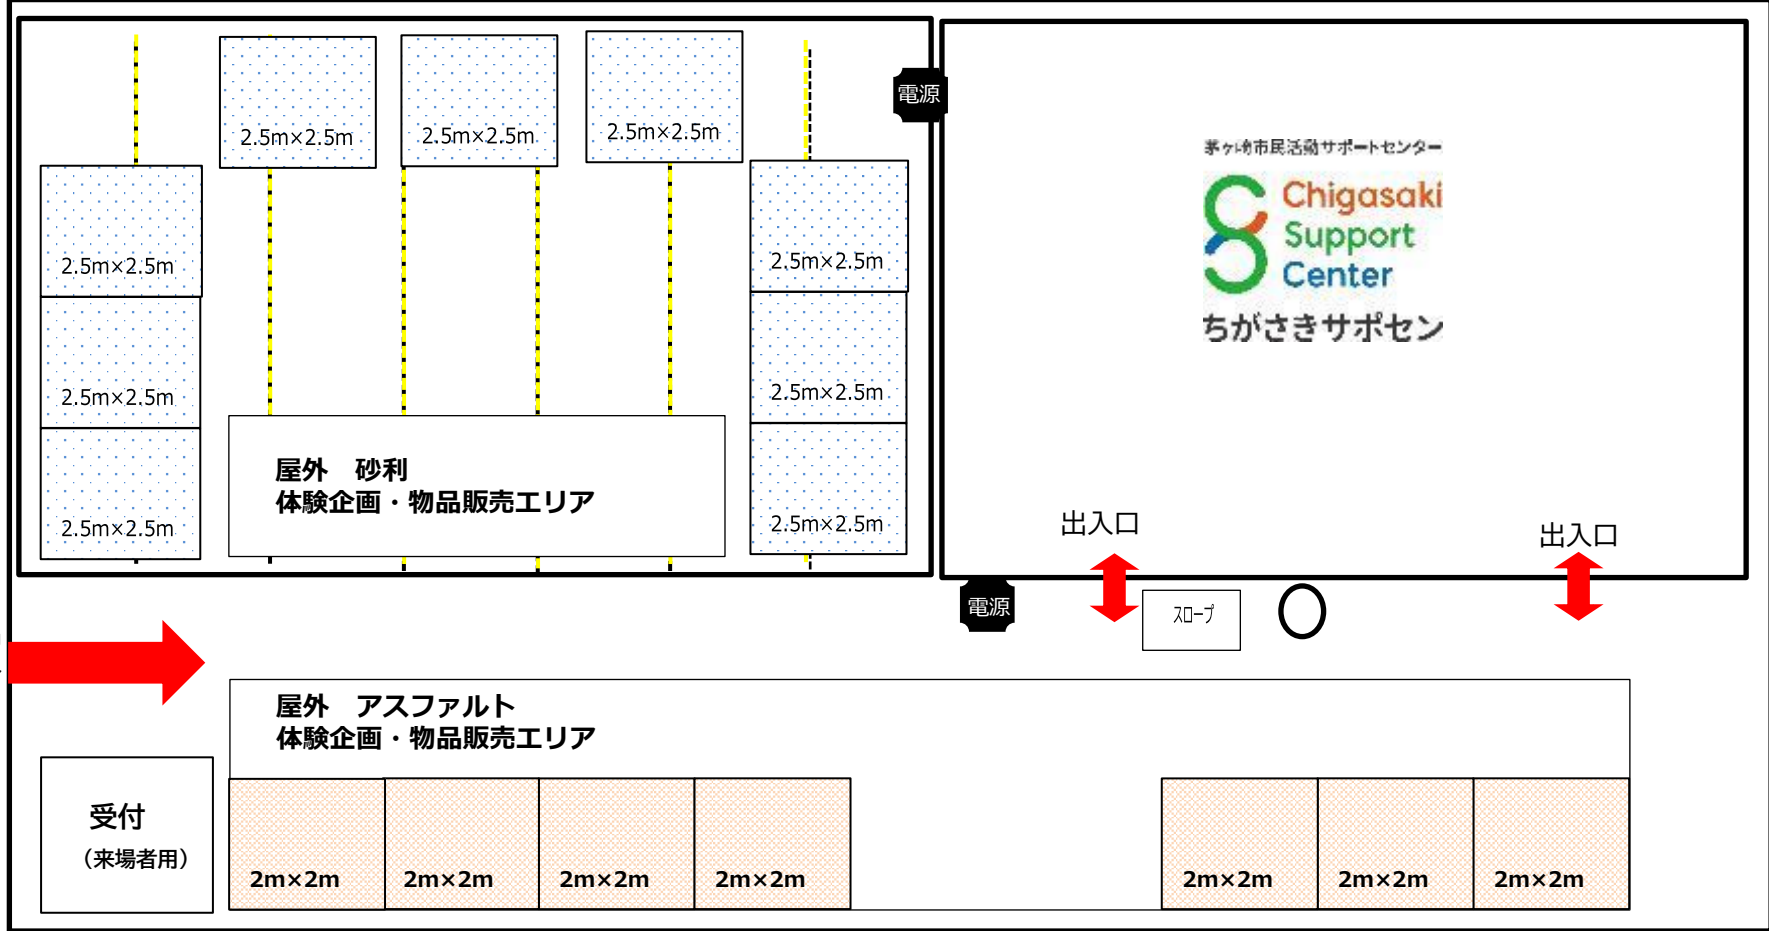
2.5m×2.5m

2.5m×2.5m

2.5m×2.5m

電源

2.5m×2.5m

2.5m×2.5m

2.5m×2.5m

2.5m×2.5m

2.5m×2.5m

2.5m×2.5m

屋外　砂利
体験企画・物品販売エリア

茅ヶ崎市民活動サポートセンター
Chigasaki Support Center
ちがさきサポセン

出入口

出入口

電源

スロープ

屋外　アスファルト
体験企画・物品販売エリア

受付
（来場者用）

2m×2m

2m×2m

2m×2m

2m×2m

2m×2m

2m×2m

2m×2m